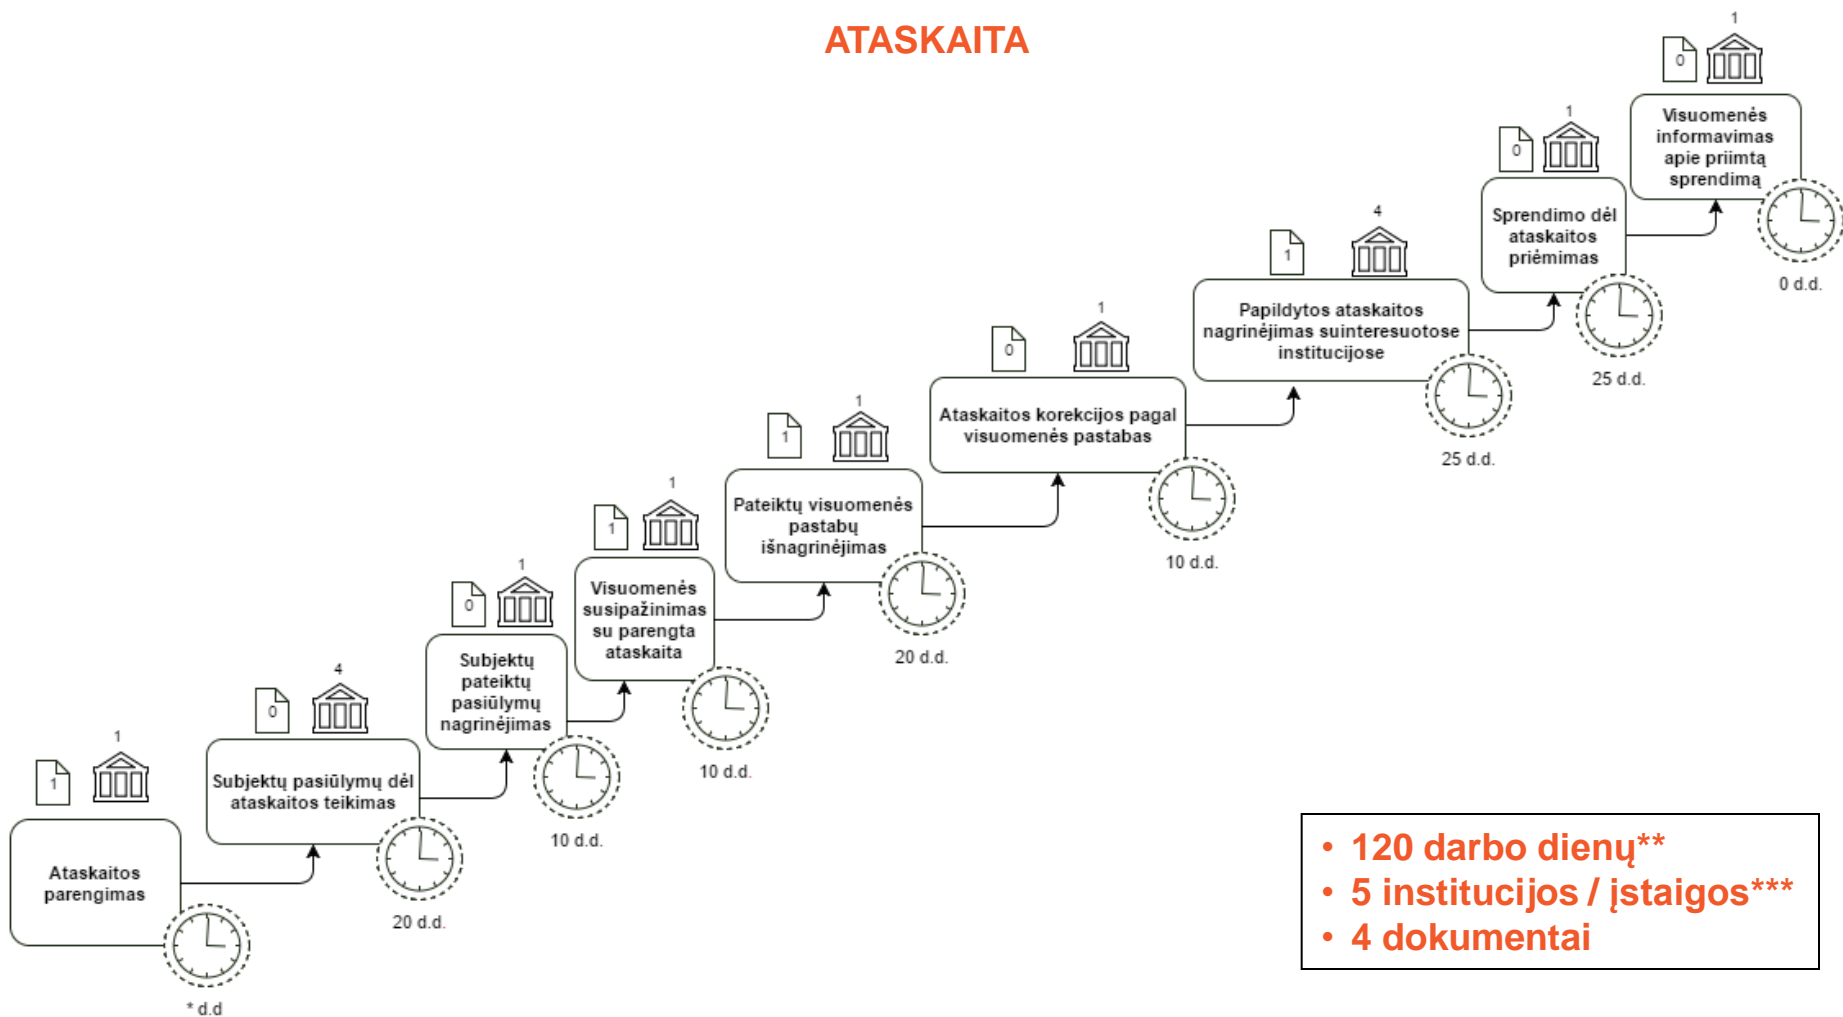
ATASKAITA

1
1
Ataskaitos parengimas
* d.d

4
0
Subjektų pasiūlymų dėl ataskaitos teikimas
20 d.d.

1
0
Subjektų pateiktų pasiūlymų nagrinėjimas
10 d.d.

1
1
Visuomenės susipažinimas su parengta ataskaita
10 d.d.

1
1
Pateiktų visuomenės pastabų išnagrinėjimas
20 d.d.

1
0
Ataskaitos korekcijos pagal visuomenės pastabas
10 d.d.

4
1
Papildytos ataskaitos nagrinėjimas suinteresuotose institucijose
25 d.d.

1
0
Sprendimo dėl ataskaitos priėmimas
25 d.d.

1
0
Visuomenės informavimas apie priimtą sprendimą
0 d.d.

• 120 darbo dienų**
• 5 institucijos / įstaigos***
• 4 dokumentai